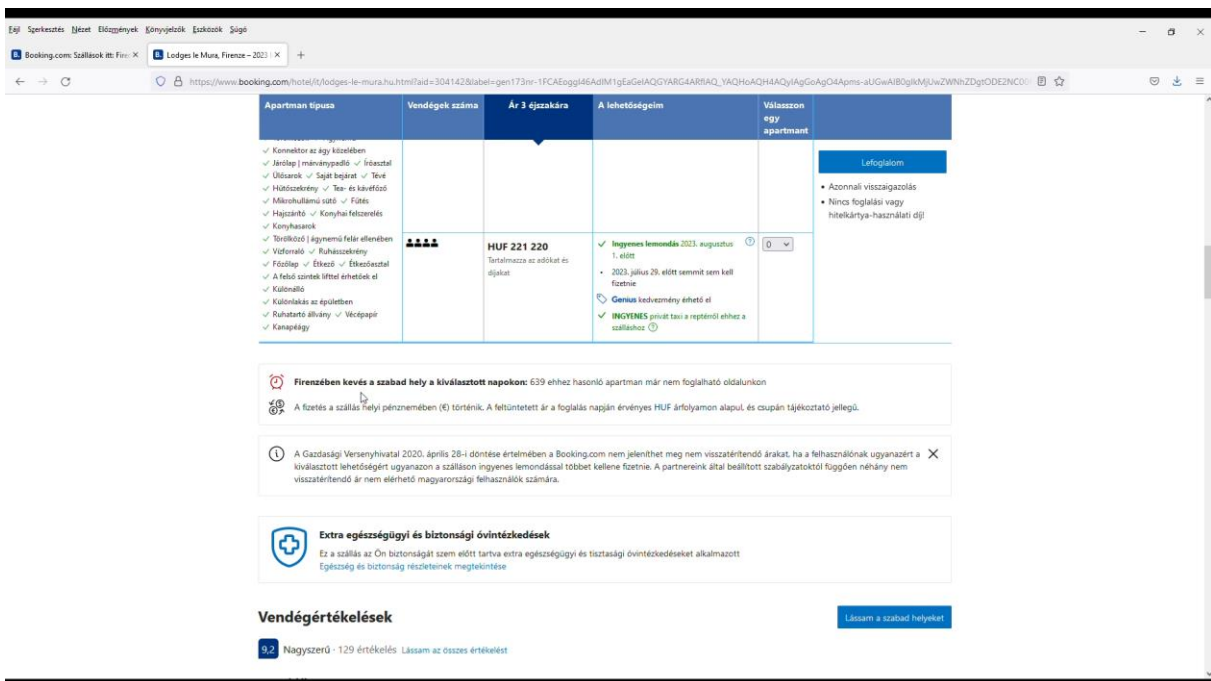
Fájl Szerkesztés Nézet Előzmények Könyvjelzők Eszközök Súgó

Booking.com: Szállások itt: Firen ×
Lodges le Mura, Firenze – 2023 ×
+

https://www.booking.com/hotel/it/lodges-le-mura.hu.html?aid=304142&label=gen173nr-1FCAEoggI46AdIM1gEaGeIAQGYARG4ARfIAQ_YAQHoAQH4AQyIAgGoAgO4Apms-aUGwAIB0gIkMjUwZWNhZDgtODE2NC00

| Apartman típusa | Vendégek száma | Ár 3 éjszakára | A lehetőségeim | Válasszon egy apartmant |
|---|---|---|---|---|
| ✓ Konnektor az ágy közelében ✓ Járólap \| márványpadló ✓ Íróasztal ✓ Ülősarok ✓ Saját bejárat ✓ Tévé ✓ Hűtőszekrény ✓ Tea- és kávéfőző ✓ Mikrohullámú sütő ✓ Fűtés ✓ Hajszárító ✓ Konyhai felszerelés ✓ Konyhasarok ✓ Törölköző \| ágyneműk felár ellenében ✓ Vízforraló ✓ Ruhásszekrény ✓ Főzőlap ✓ Étkező ✓ Étkezőasztal ✓ A felső szintek lifttel érhetőek el ✓ Különálló ✓ Különlakás az épületben ✓ Ruhatartó állvány ✓ Vécépapír ✓ Kanapéágy | | HUF 221 220 Tartalmazza az adókat és díjakat | ✓ Ingyenes lemondás 2023. augusztus 1. előtt • 2023. július 29. előtt semmit sem kell fizetnie Genius kedvezmény érhető el ✓ INGYENES privát taxi a reptéről ehhez a szálláshoz | 0 |

Lefoglalom
• Azonnali visszaigazolás
• Nincs foglalási vagy hitelkártya-használati díj!

Firenzében kevés a szabad hely a kiválasztott napokon: 639 ehhez hasonló apartman már nem foglalható oldalunkon

A fizetés a szállás helyi pénznemében (€) történik. A feltüntetett ár a foglalás napján érvényes HUF árfolyamon alapul, és csupán tájékoztató jellegű.

A Gazdasági Versenyhivatal 2020. április 28-i döntése értelmében a Booking.com nem jeleníthet meg nem visszatérítendő árakat, ha a felhasználónak ugyanazért a kiválasztott lehetőségért ugyanazon a szálláson ingyenes lemondással többet kellene fizetnie. A partnereink által beállított szabályzatoktól függően néhány nem visszatérítendő ár nem elérhető magyarországi felhasználók számára.

Extra egészségügyi és biztonsági óvintézkedések
Ez a szállás az Ön biztonságát szem előtt tartva extra egészségügyi és tisztasági óvintézkedéseket alkalmazott
Egészség és biztonság részleteinek megtekintése

Vendégértékelések
Lássam a szabad helyeket

9,2 Nagyszerű · 129 értékelés Lássam az összes értékelést